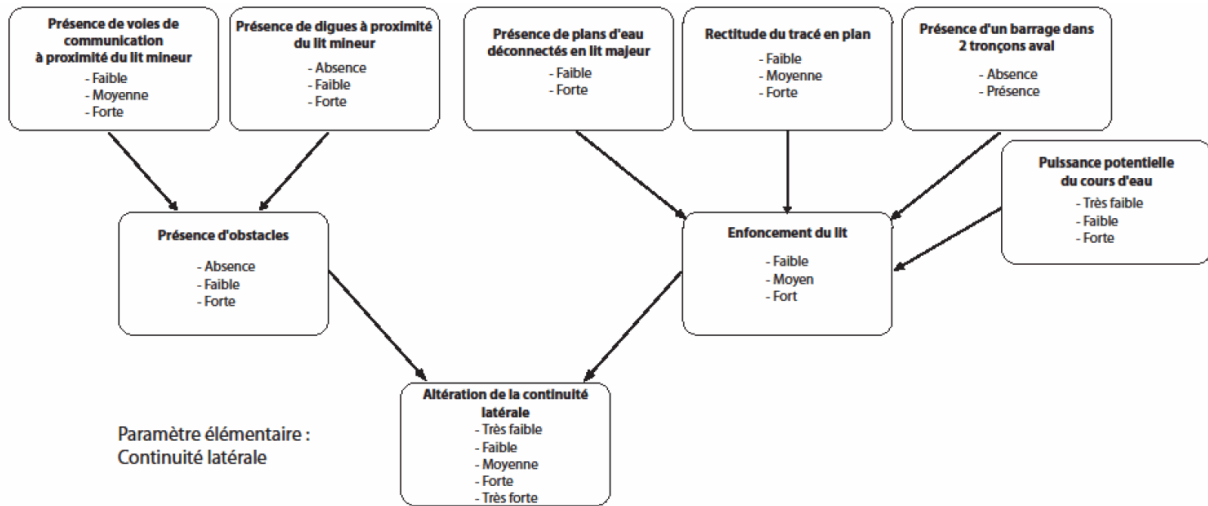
Présence de voies de communication à proximité du lit mineur
- Faible
- Moyenne
- Forte

Présence de digues à proximité du lit mineur
- Absence
- Faible
- Forte

Présence de plans d'eau déconnectés en lit majeur
- Faible
- Forte

Rectitude du tracé en plan
- Faible
- Moyenne
- Forte

Présence d'un barrage dans 2 tronçons aval
- Absence
- Présence

Puissance potentielle du cours d'eau
- Très faible
- Faible
- Forte

Présence d'obstacles
- Absence
- Faible
- Forte

Enfoncement du lit
- Faible
- Moyen
- Fort

Altération de la continuité latérale
- Très faible
- Faible
- Moyenne
- Forte
- Très forte

Paramètre élémentaire : Continuité latérale